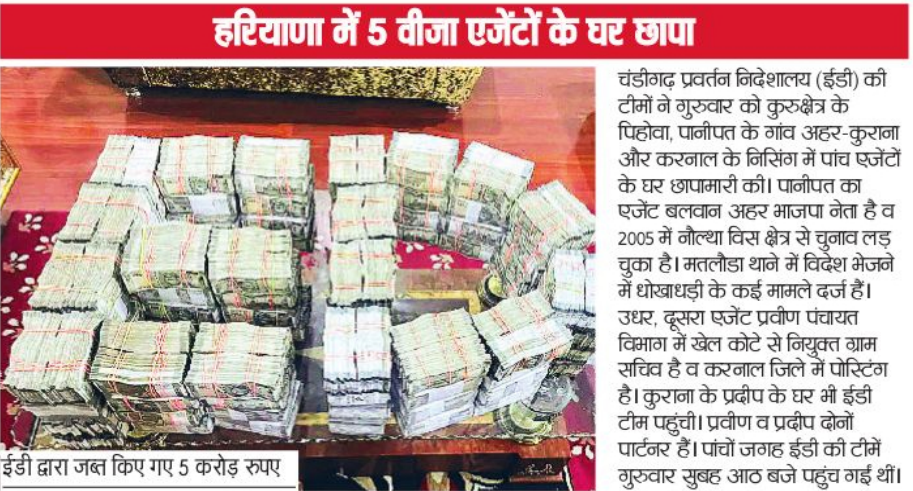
हरियाणा में 5 वीजा एजेंटों के घर छापा

ईडी द्वारा जब्त किए गए 5 करोड़ रुपए

चंडीगढ़ प्रवर्तन निदेशालय (ईडी) की टीमों ने गुरुवार को कुरुक्षेत्र के पिहोवा, पानीपत के गांव अहर-कुराना और करनाल के निसिंग में पांच एजेंटों के घर छापामारी की। पानीपत का एजेंट बलवान अहर भाजपा नेता है व 2005 में नौल्था विस क्षेत्र से चुनाव लड़ चुका है। मतलौडा थाने में विदेश भेजने में धोखाधड़ी के कई मामले दर्ज हैं। उधर, दूसरा एजेंट प्रवीण पंचायत विभाग में खेल कोटे से नियुक्त ग्राम सचिव है व करनाल जिले में पोस्टिंग है। कुराना के प्रदीप के घर भी ईडी टीम पहुंची। प्रवीण व प्रदीप दोनों पार्टनर हैं। पांचों जगह ईडी की टीमें गुरुवार सुबह आठ बजे पहुंच गई थीं।